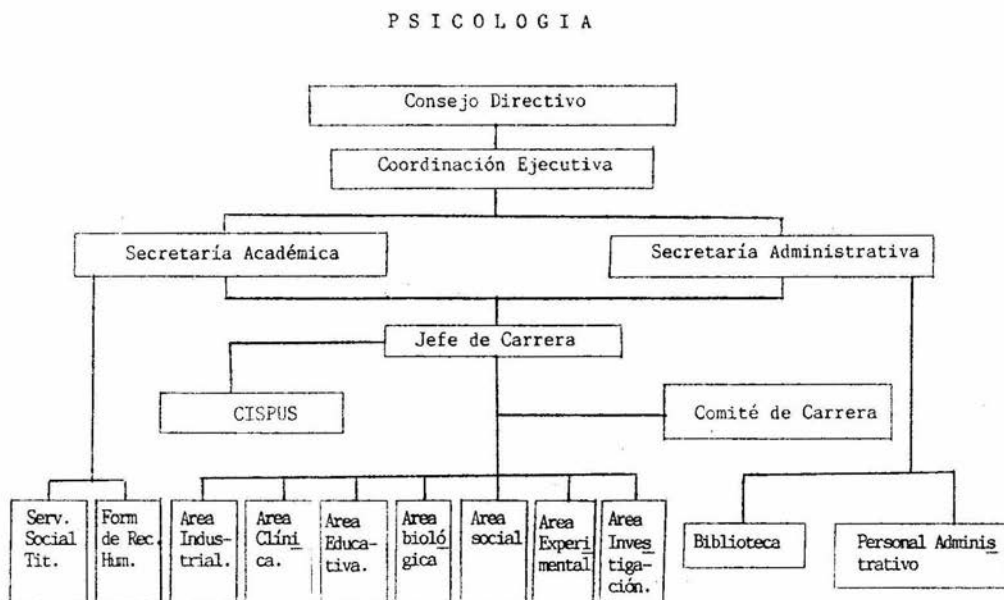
P S I C O L O G I A

Consejo Directivo

Coordinación Ejecutiva

Secretaría Académica

Secretaría Administrativa

Jefe de Carrera

CISPUS

Comité de Carrera

Serv. Social Tit.

Form de Rec. Hum.

Area Industrial.

Area Clínica.

Area Educativa.

Area biológica

Area social

Area Experimental

Area Investigación.

Biblioteca

Personal Administrativo